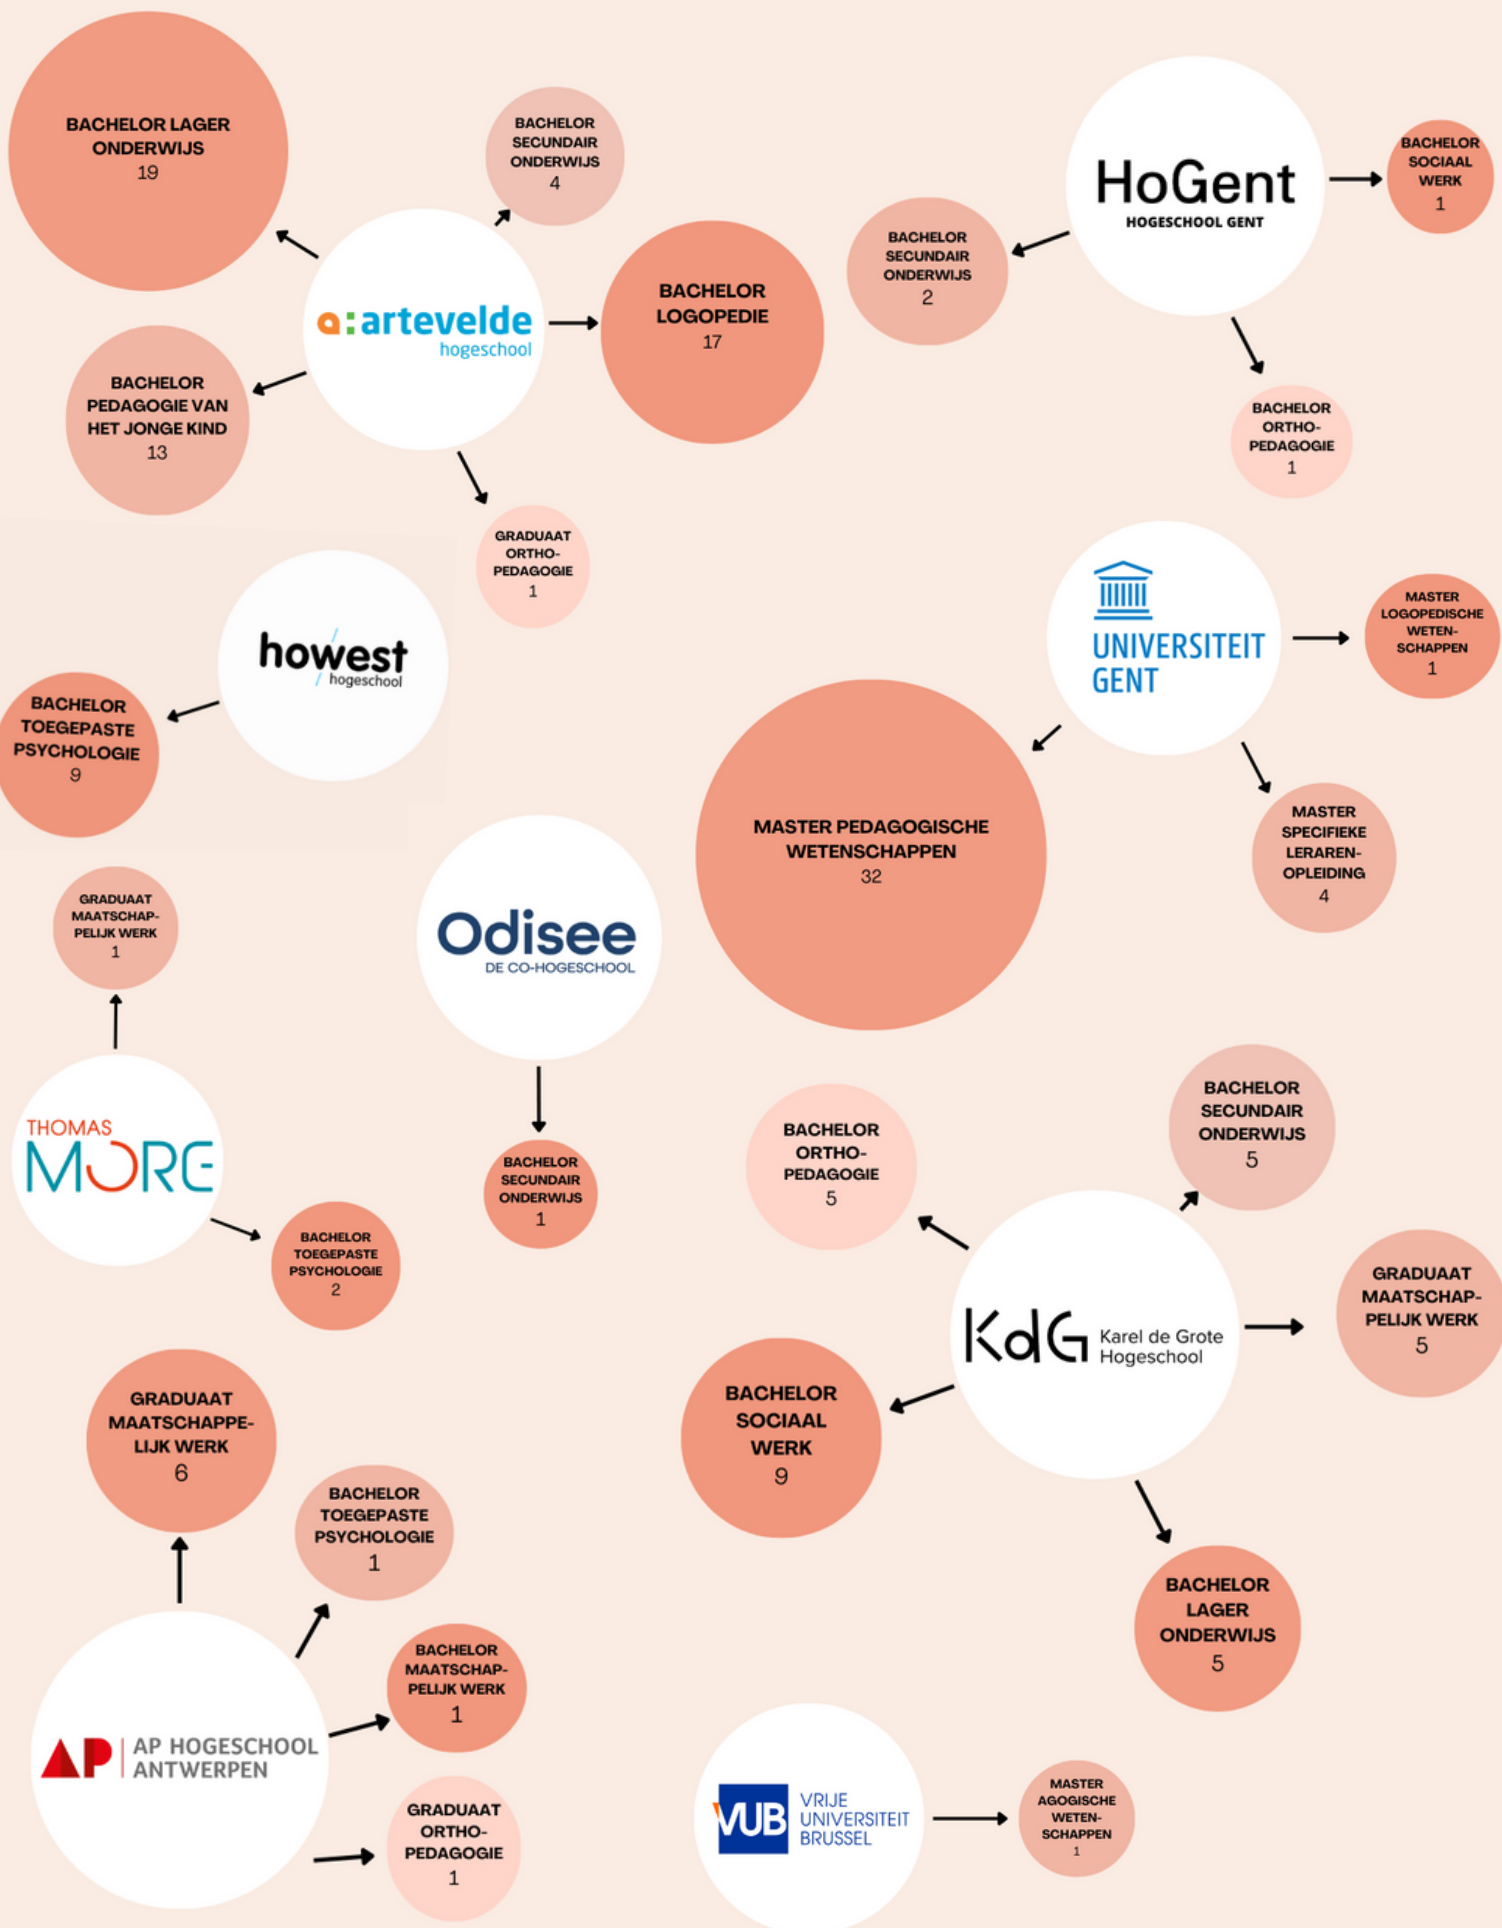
BACHELOR LAGER ONDERWIJS
19

BACHELOR SECUNDAIR ONDERWIJS
4

a:artevelde hogeschool

BACHELOR LOGOPEDIE
17

BACHELOR PEDAGOGIE VAN HET JONGE KIND
13

GRADUAAT ORTHO-PEDAGOGIE
1

HoGent
HOGESCHOOL GENT

BACHELOR SOCIAAL WERK
1

BACHELOR SECUNDAIR ONDERWIJS
2

BACHELOR ORTHO-PEDAGOGIE
1

howest hogeschool

BACHELOR TOEGEPASTE PSYCHOLOGIE
9

UNIVERSITEIT GENT

MASTER LOGOPEDISCHE WETEN-SCHAPPEN
1

MASTER PEDAGOGISCHE WETENSCHAPPEN
32

MASTER SPECIFIEKE LERAREN-OPLEIDING
4

GRADUAAT MAATSCHAP-PELIJK WERK
1

Odisee
DE CO-HOGESCHOOL

THOMAS MORE

BACHELOR SECUNDAIR ONDERWIJS
1

BACHELOR TOEGEPASTE PSYCHOLOGIE
2

BACHELOR ORTHO-PEDAGOGIE
5

BACHELOR SECUNDAIR ONDERWIJS
5

KdG Karel de Grote Hogeschool

GRADUAAT MAATSCHAP-PELIJK WERK
5

BACHELOR SOCIAAL WERK
9

BACHELOR LAGER ONDERWIJS
5

GRADUAAT MAATSCHAPPE-LIJK WERK
6

BACHELOR TOEGEPASTE PSYCHOLOGIE
1

BACHELOR MAATSCHAP-PELIJK WERK
1

AP AP HOGESCHOOL ANTWERPEN

GRADUAAT ORTHO-PEDAGOGIE
1

VUB VRIJE UNIVERSITEIT BRUSSEL

MASTER AGOGISCHE WETEN-SCHAPPEN
1